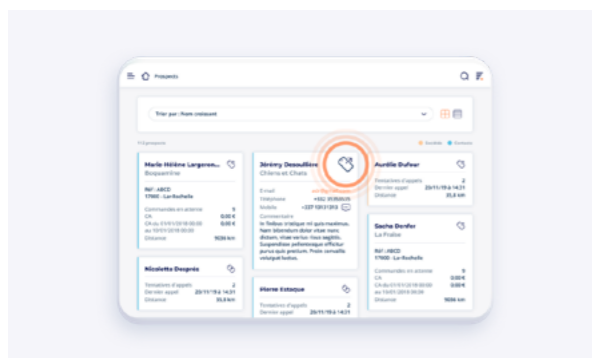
Prospects

Trier par : Nom croissant

Marie Hélène Largeron...
Boqueuterie

Réf : ABCD
17000 - La Rochelle

Commandes en attente 3
CA 0,00 €
CA du 01/01/2018 00:00 0,00 €
Dernier appel
Distance 1036 km

Nicolette Després

Tentatives d'appels 2
Dernier appel 20/11/19 à 14:31
Distance 51,5 km

Jérémy Desouillère
Chiens et Chats

E-mail
Téléphone
Mobile

Commentaire

Pierre Estaque

Tentatives d'appels 2
Dernier appel 20/11/19 à 14:31

Aurélie Dufour

Tentatives d'appels 2
Dernier appel 20/11/19 à 14:31
Distance 51,5 km

Sacha Denfer
La Praline

Réf : ABCD
17000 - La Rochelle

Commandes en attente 3
CA 0,00 €
CA du 01/01/2018 00:00 0,00 €
Dernier appel
Distance 1036 km